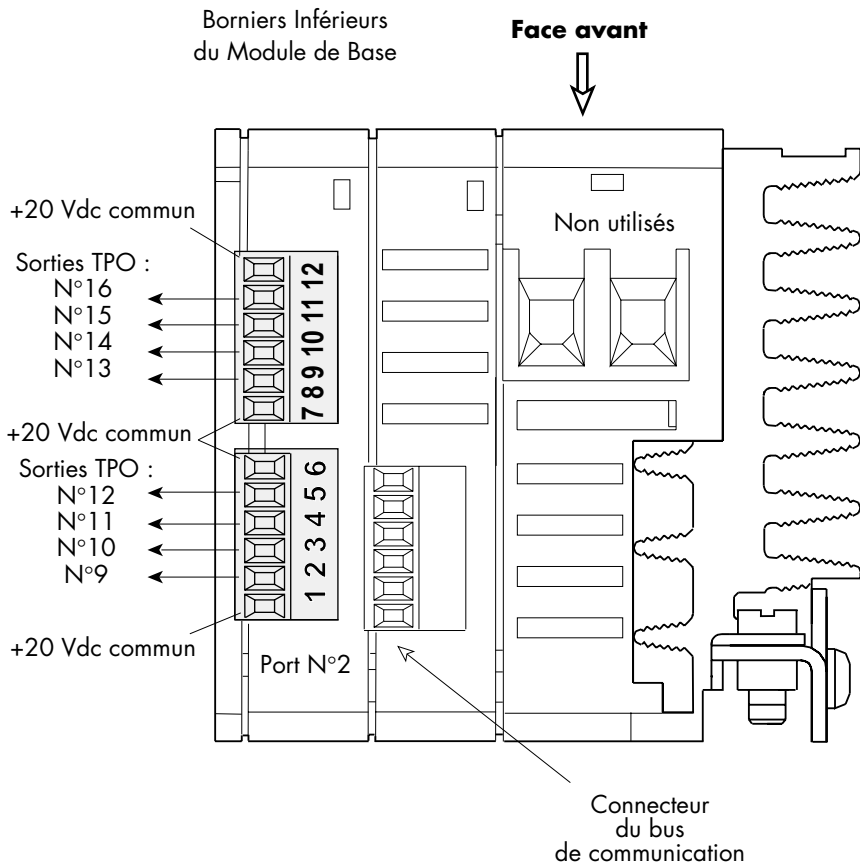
Borniers Inférieurs du Module de Base

Face avant

Non utilisés

+20 Vdc commun

Sorties TPO :
N°16
N°15
N°14
N°13

12
11
10
9
8
7

+20 Vdc commun

Sorties TPO :
N°12
N°11
N°10
N°9

6
5
4
3
2
1

+20 Vdc commun

Port N°2

Connecteur du bus de communication